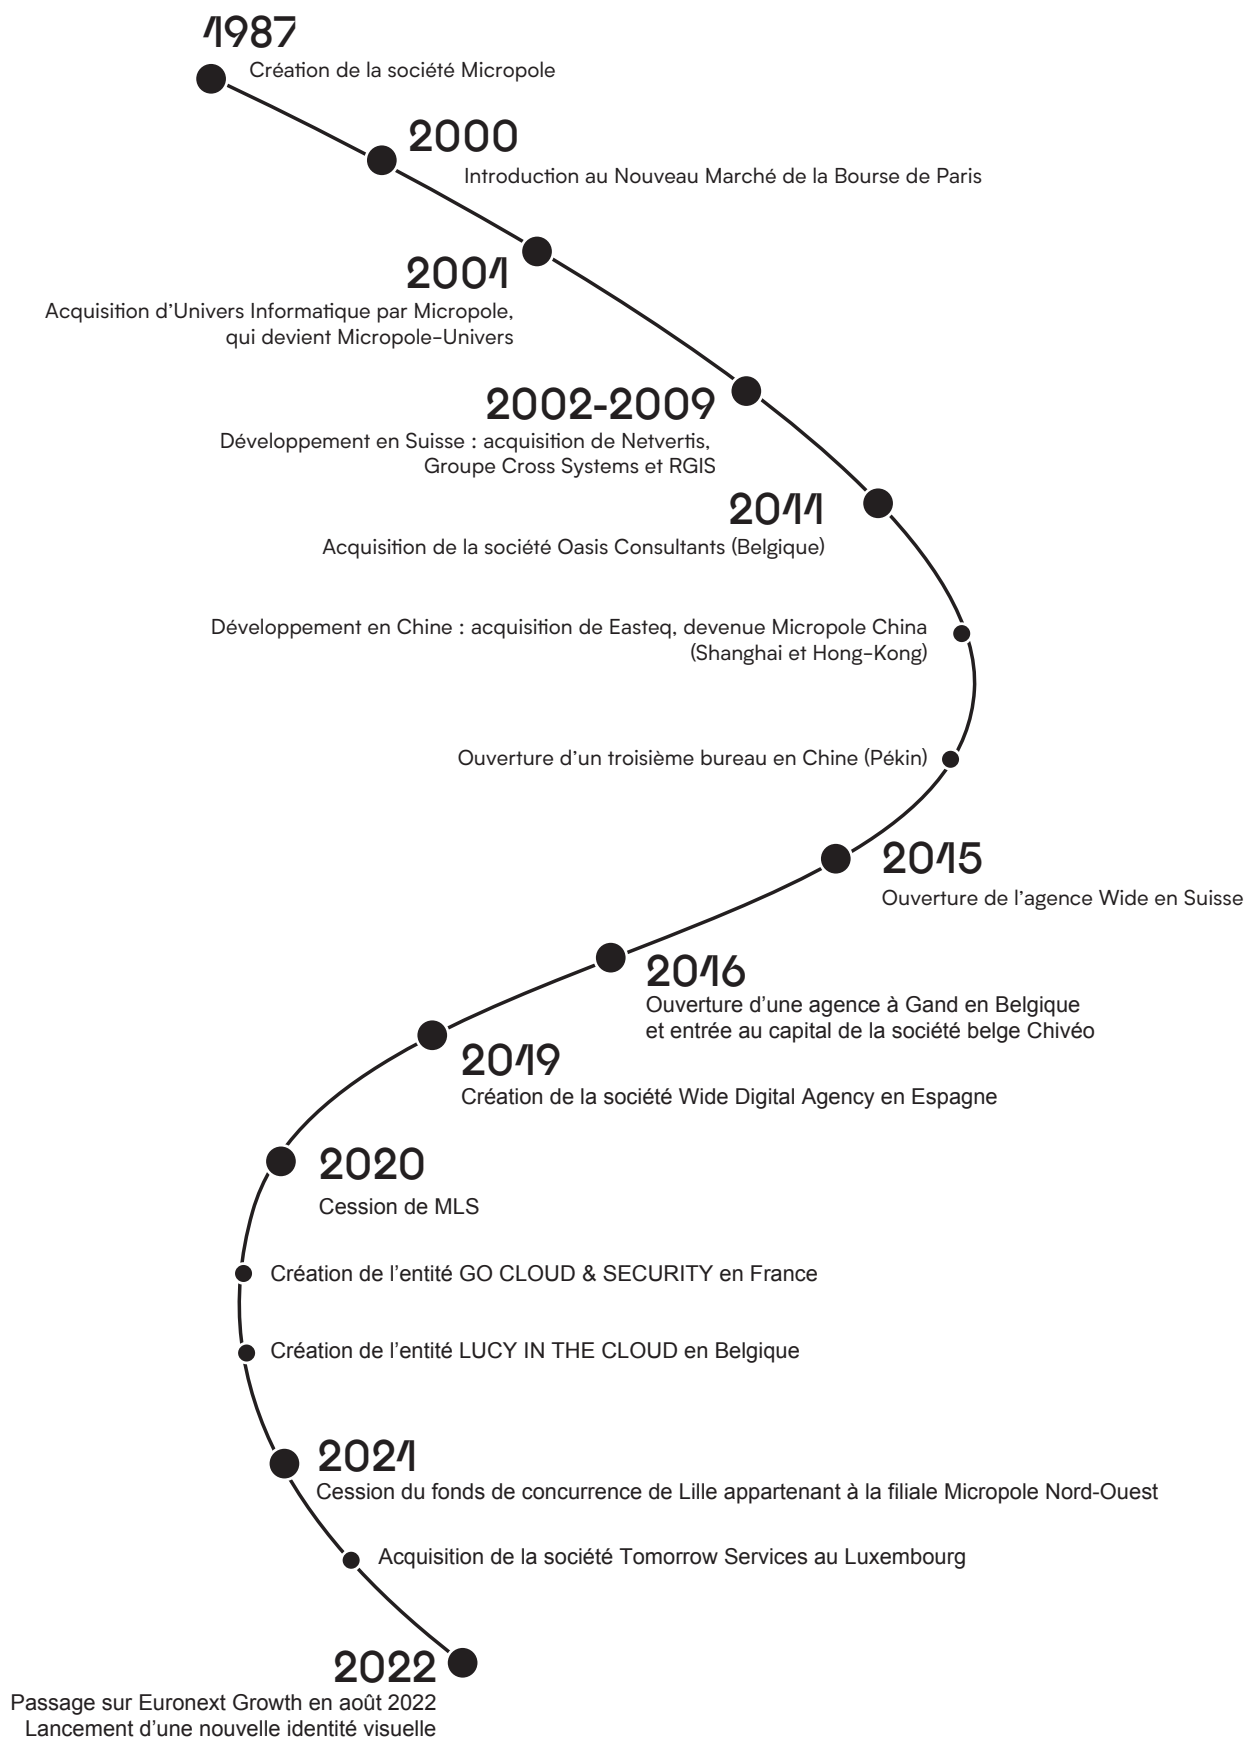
1987
Création de la société Micropole

2000
Introduction au Nouveau Marché de la Bourse de Paris

2001
Acquisition d'Univers Informatique par Micropole, qui devient Micropole-Univers

2002-2009
Développement en Suisse : acquisition de Netvertis, Groupe Cross Systems et RGIS

2011
Acquisition de la société Oasis Consultants (Belgique)

Développement en Chine : acquisition de Easteq, devenue Micropole China (Shanghai et Hong-Kong)

Ouverture d'un troisième bureau en Chine (Pékin)

2015
Ouverture de l'agence Wide en Suisse

2016
Ouverture d'une agence à Gand en Belgique et entrée au capital de la société belge Chivéo

2019
Création de la société Wide Digital Agency en Espagne

2020
Cession de MLS

Création de l'entité GO CLOUD & SECURITY en France

Création de l'entité LUCY IN THE CLOUD en Belgique

2021
Cession du fonds de concurrence de Lille appartenant à la filiale Micropole Nord-Ouest

Acquisition de la société Tomorrow Services au Luxembourg

2022
Passage sur Euronext Growth en août 2022
Lancement d'une nouvelle identité visuelle